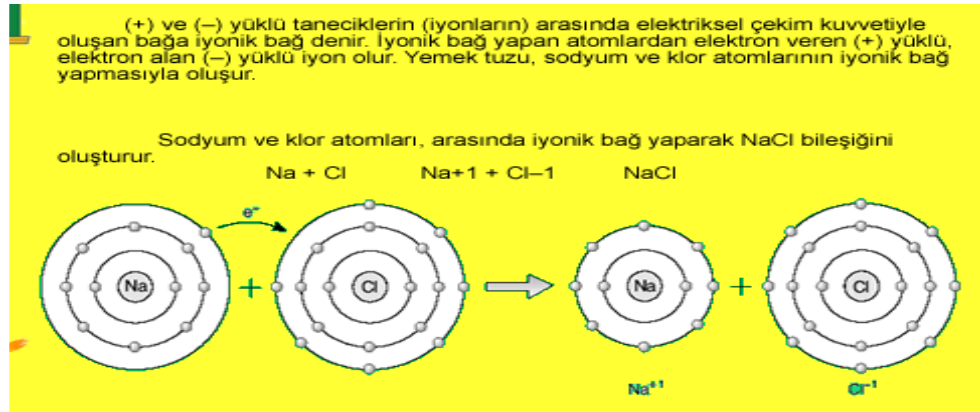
(+) ve (–) yüklü taneciklerin (iyonların) arasında elektriksel çekim kuvvetiyle oluşan bağa iyonik bağ denir. İyonik bağ yapan atomlardan elektron veren (+) yüklü, elektron alan (–) yüklü iyon olur. Yemek tuzu, sodyum ve klor atomlarının iyonik bağ yapmasıyla oluşur.

Sodyum ve klor atomları, arasında iyonik bağ yaparak NaCl bileşiğini oluşturur.

Na + Cl Na+1 + Cl–1 NaCl

$e^-$

Na + Cl Na + Cl

$Na^{+1}$ $Cl^{-1}$